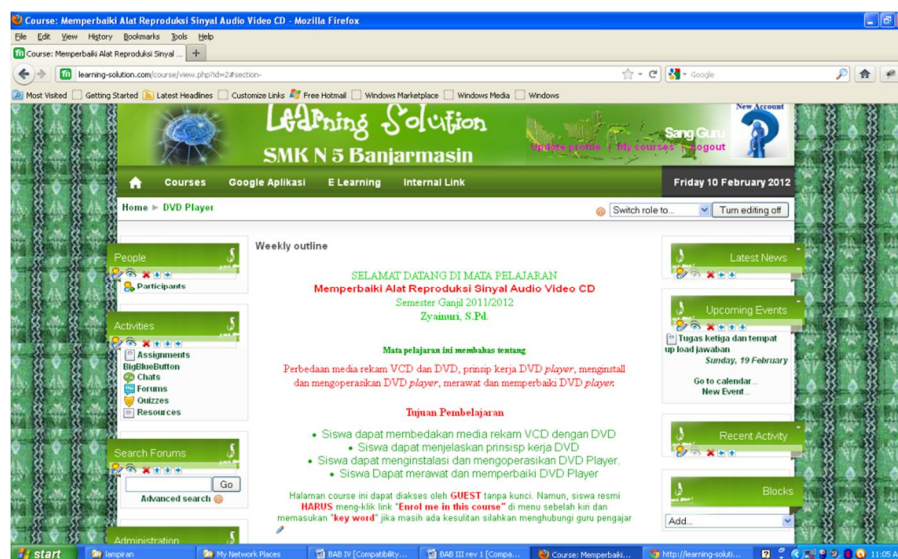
Course: Memperbaiki Alat Reproduksi Sinyal Audio Video CD - Mozilla Firefox

File Edit View History Bookmarks Tools Help

Course: Memperbaiki Alat Reproduksi Sinyal ... +

learning-solution.com/course/view.php?id=2#section-

Google

Most Visited Getting Started Latest Headlines Customize Links Free Hotmail Windows Marketplace Windows Media Windows

Learning Solution

SMK N 5 Banjarmasin

New Account

Sang Guru

Update profile | My courses | Logout

Courses Google Aplikasi E Learning Internal Link

Friday 10 February 2012

Home ► DVD Player

Switch role to...

Turn editing off

People

Participants

Activities

Assignments

BigBlueButton

Chats

Forums

Quizzes

Resources

Search Forums

Go

Advanced search

Administration

Weekly outline

SELAMAT DATANG DI MATA PELAJARAN

Memperbaiki Alat Reproduksi Sinyal Audio Video CD

Semester Ganjil 2011/2012

Zyainuri, S.Pd.

Mata pelajaran ini membahas tentang

Perbedaan media rekam VCD dan DVD, prinsip kerja DVD player, menginstall dan mengoperasikan DVD player, merawat dan memperbaiki DVD player.

Tujuan Pembelajaran

• Siswa dapat membedakan media rekam VCD dengan DVD
• Siswa dapat menjelaskan prinsip kerja DVD
• Siswa dapat menginstalasi dan mengoperasikan DVD Player.
• Siswa Dapat merawat dan memperbaiki DVD Player

Halaman course ini dapat diakses oleh GUEST tanpa kunci. Namun, siswa resmi HARUS meng-klik link "Enrol me in this course" di menu sebelah kiri dan memasukan "key word" jika masih ada kesulitan silahkan menghubungi guru pengajar

Latest News

Upcoming Events

Tugas ketiga dan tempat up load jawaban

Sunday, 19 February

Go to calendar...

New Event...

Recent Activity

Blocks

Add...

start

lampiran

My Network Places

BAB IV [Compatibility...

BAB III rev 1 [Compa...

Course: Memperbaiki...

http://learning-soluti...

11:05 A